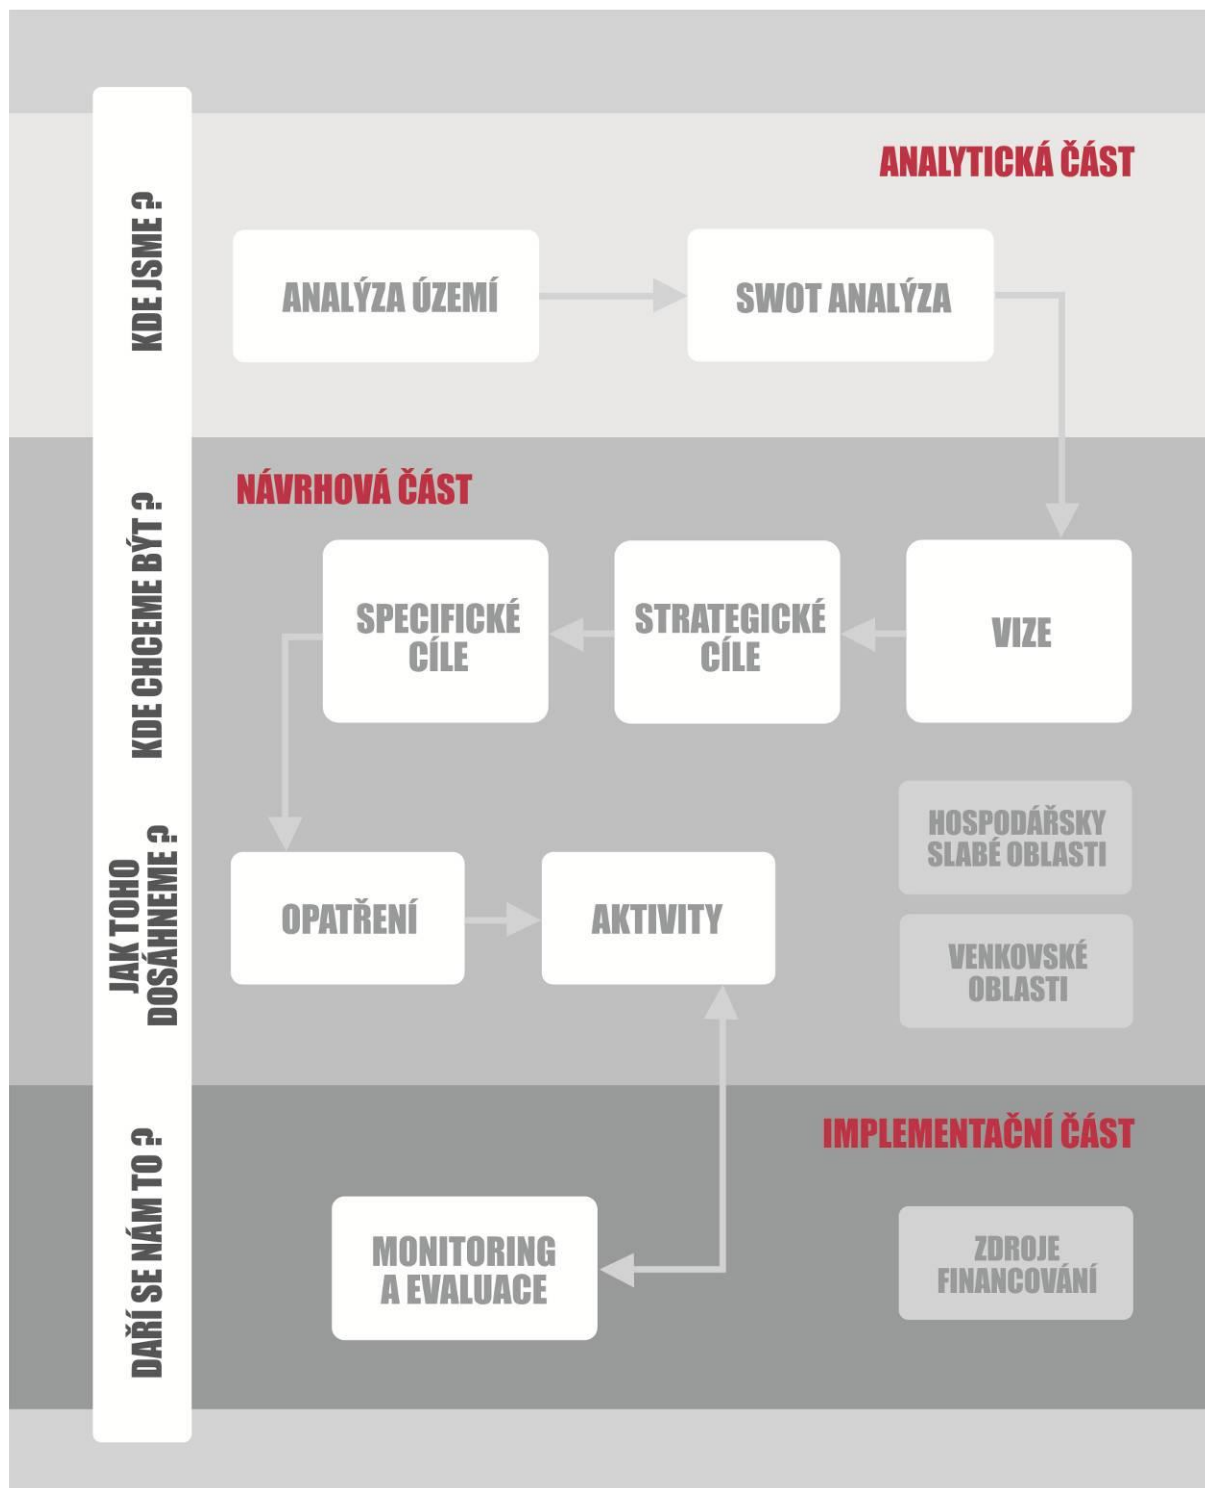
KDE JSME ?

ANALYTICKÁ ČÁST

ANALÝZA ÚZEMÍ

SWOT ANALÝZA

KDE CHCEME BÝT ?

NÁVRHOVÁ ČÁST

SPECIFICKÉ CÍLE

STRATEGICKÉ CÍLE

VIZE

JAK TOHO DOSÁHNEME ?

HOSPODÁŘSKY SLABÉ OBLASTI

OPATŘENÍ

AKTIVITY

VENKOVSKÉ OBLASTI

DAŘÍ SE NÁM TO ?

IMPLEMENTAČNÍ ČÁST

MONITORING A EVALUACE

ZDROJE FINANCOVÁNÍ